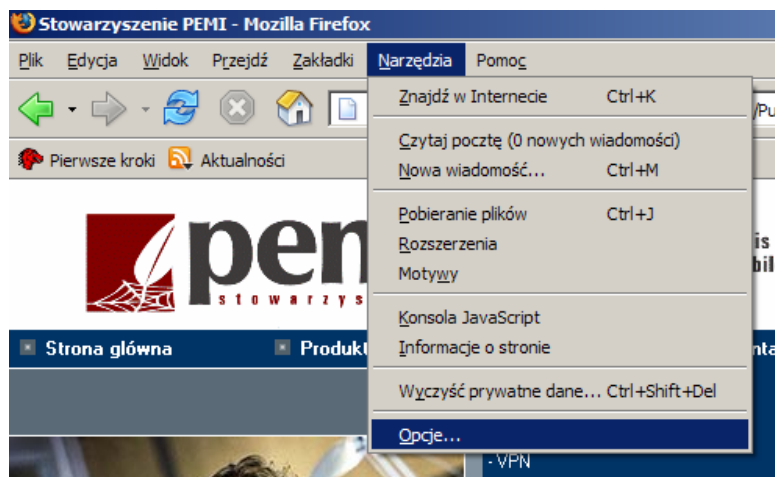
Stowarzyszenie PEMI - Mozilla Firefox

Plik Edycja Widok Przejdź Zakładki Narzędzia Pomoc

Pierwsze kroki Aktualności

pem
stowarzys

Strona główna Produkt

Znajdź w Internecie Ctrl+K
Czytaj pocztę (0 nowych wiadomości)
Nowa wiadomość... Ctrl+M
Pobieranie plików Ctrl+J
Rozszerzenia
Motywy
Konsola JavaScript
Informacje o stronie
Wyczyść prywatne dane... Ctrl+Shift+Del
Opcje...

/Pu
is
bil
nta
- VPN